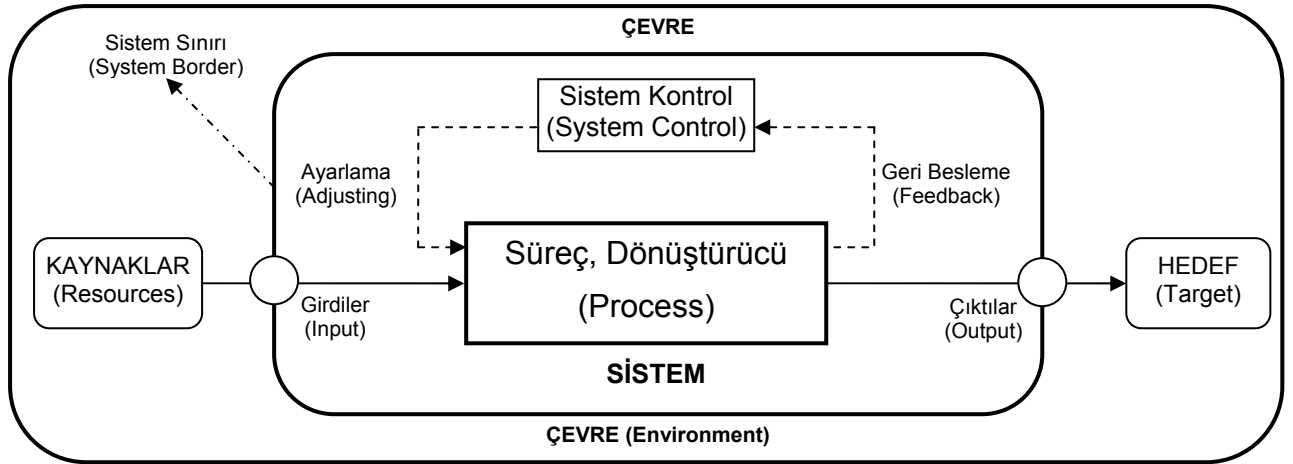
ÇEVRE

Sistem Sınırı
(System Border)

Sistem Kontrol
(System Control)

Ayarlama
(Adjusting)

Geri Besleme
(Feedback)

KAYNAKLAR
(Resources)

Süreç, Dönüştürücü
(Process)

HEDEF
(Target)

Girdiler
(Input)

Çıktılar
(Output)

SİSTEM

ÇEVRE (Environment)